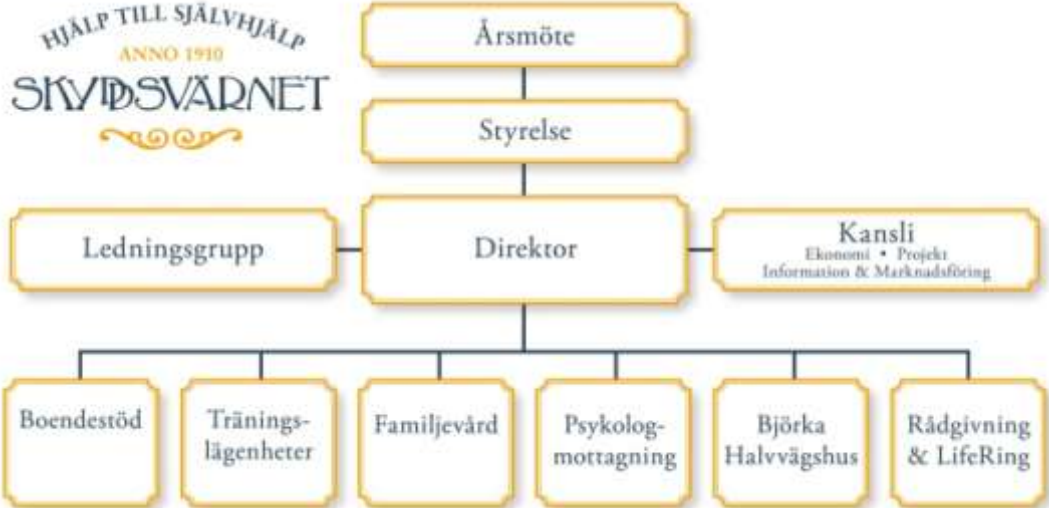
HJÄLP TILL SJÄLVHJÄLP
ANNO 1910
SKYDDSVÄRNET

Årsmöte

Styrelse

Ledningsgrupp

Direktor

Kansli
Ekonomi • Projekt
Information & Marknadsföring

Boendestöd

Tränings-lägenheter

Familjevård

Psykolog-mottagning

Björka Halvvägshus

Rådgivning & LifeRing